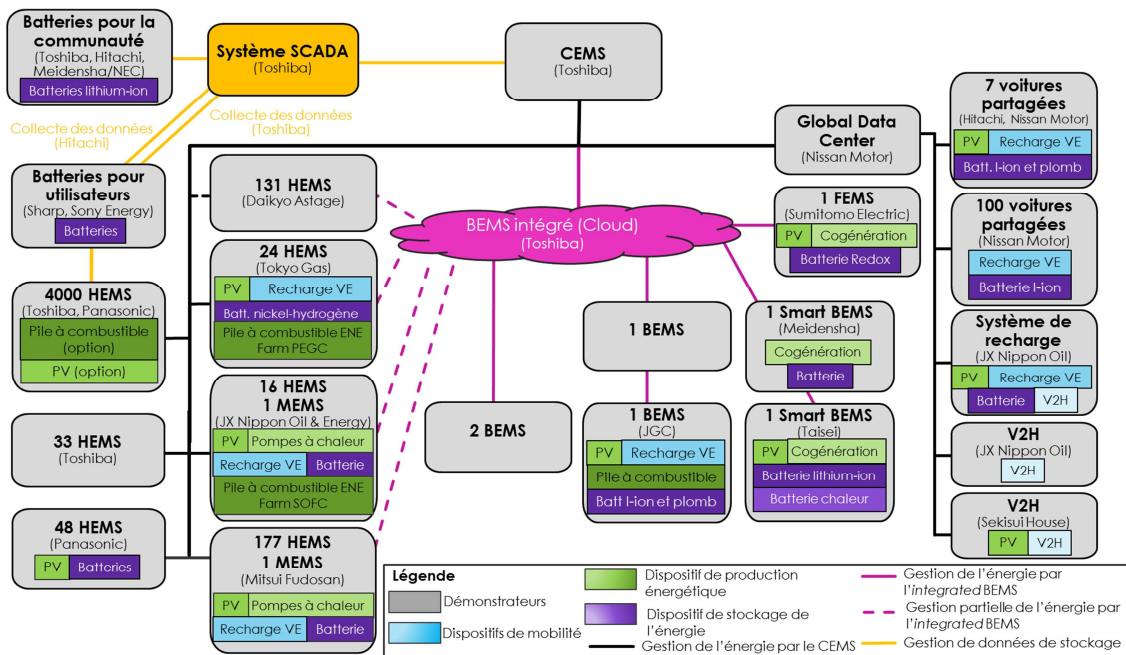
Batteries pour la communauté
(Toshiba, Hitachi, Meidensha/NEC)
Batteries lithium-ion

Système SCADA
(Toshiba)

CEMS
(Toshiba)

Collecte des données
(Hitachi)

Collecte des données
(Toshiba)

Batteries pour utilisateurs
(Sharp, Sony Energy)
Batteries

131 HEMS
(Daikyo Astage)

BEMS intégré (Cloud)
(Toshiba)

Global Data Center
(Nissan Motor)

7 voitures partagées
(Hitachi, Nissan Motor)
PV
Recharge VE
Batt. l-ion et plomb

1 FEMS
(Sumitomo Electric)
PV
Cogénération
Batterie Redox

100 voitures partagées
(Nissan Motor)
Recharge VE
Batterie l-ion

24 HEMS
(Tokyo Gas)
PV
Recharge VE
Batt. nickel-hydrogène
Pile à combustible ENE Farm PEGC

4000 HEMS
(Toshiba, Panasonic)
Pile à combustible (option)
PV (option)

1 BEMS

1 Smart BEMS
(Meidensha)
Cogénération
Batterie

Système de recharge
(JX Nippon Oil)
PV
Recharge VE
Batterie
V2H

16 HEMS
1 MEMS
(JX Nippon Oil & Energy)
PV
Pompes à chaleur
Recharge VE
Batterie
Pile à combustible ENE Farm SOFC

33 HEMS
(Toshiba)

2 BEMS

1 BEMS
(JGC)
PV
Recharge VE
Pile à combustible
Batt l-ion et plomb

1 Smart BEMS
(Taisei)
PV
Cogénération
Batterie lithium-ion
Batterie chaleur

V2H
(JX Nippon Oil)
V2H

V2H
(Sekisui House)
PV
V2H

48 HEMS
(Panasonic)
PV
Batteries

177 HEMS
1 MEMS
(Mitsui Fudosan)
PV
Pompes à chaleur
Recharge VE
Batterie

Légende
Démonstrateurs
Dispositifs de mobilité
Dispositif de production énergétique
Dispositif de stockage de l'énergie
Gestion de l'énergie par le CEMS
Gestion de l'énergie par l'integrated BEMS
Gestion partielle de l'énergie par l'integrated BEMS
Gestion de données de stockage